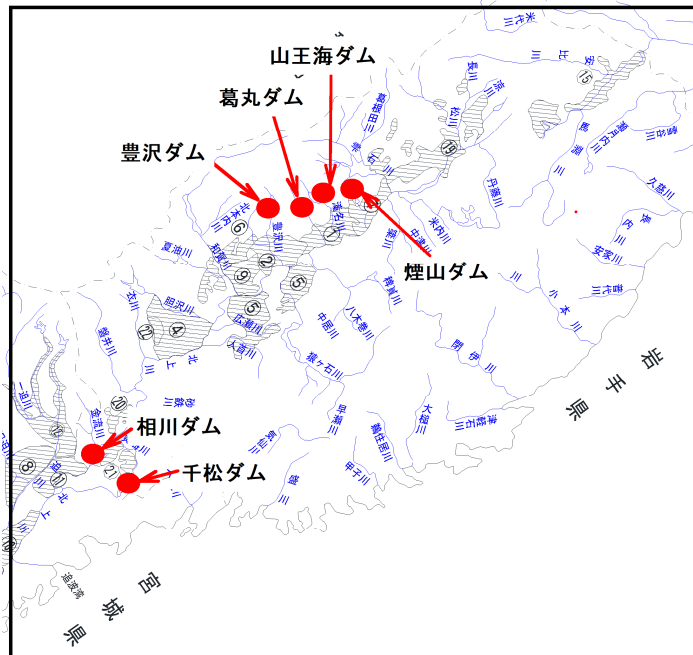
山王海ダム
葛丸ダム
豊沢ダム
煙山ダム
相川ダム
千松ダム
岩手県
宮城県
米代川
安比川
長川
松川
葛根田川
雫石川
北上川
豊沢川
夏油川
和賀川
胆沢川
広瀬川
人首川
砂鉄川
千厩川
黄海川
金流川
一迫川
二迫川
三迫川
中津川
米内川
簗川
稗貫川
猿ヶ石川
中居川
八木巻川
閉伊川
小本川
安家川
久慈川
大槌川
甲子川
鵜住居川
気仙川
盛川
追波湾
15
19
6
9
2
5
1
3
4
12
20
8
11
21
10